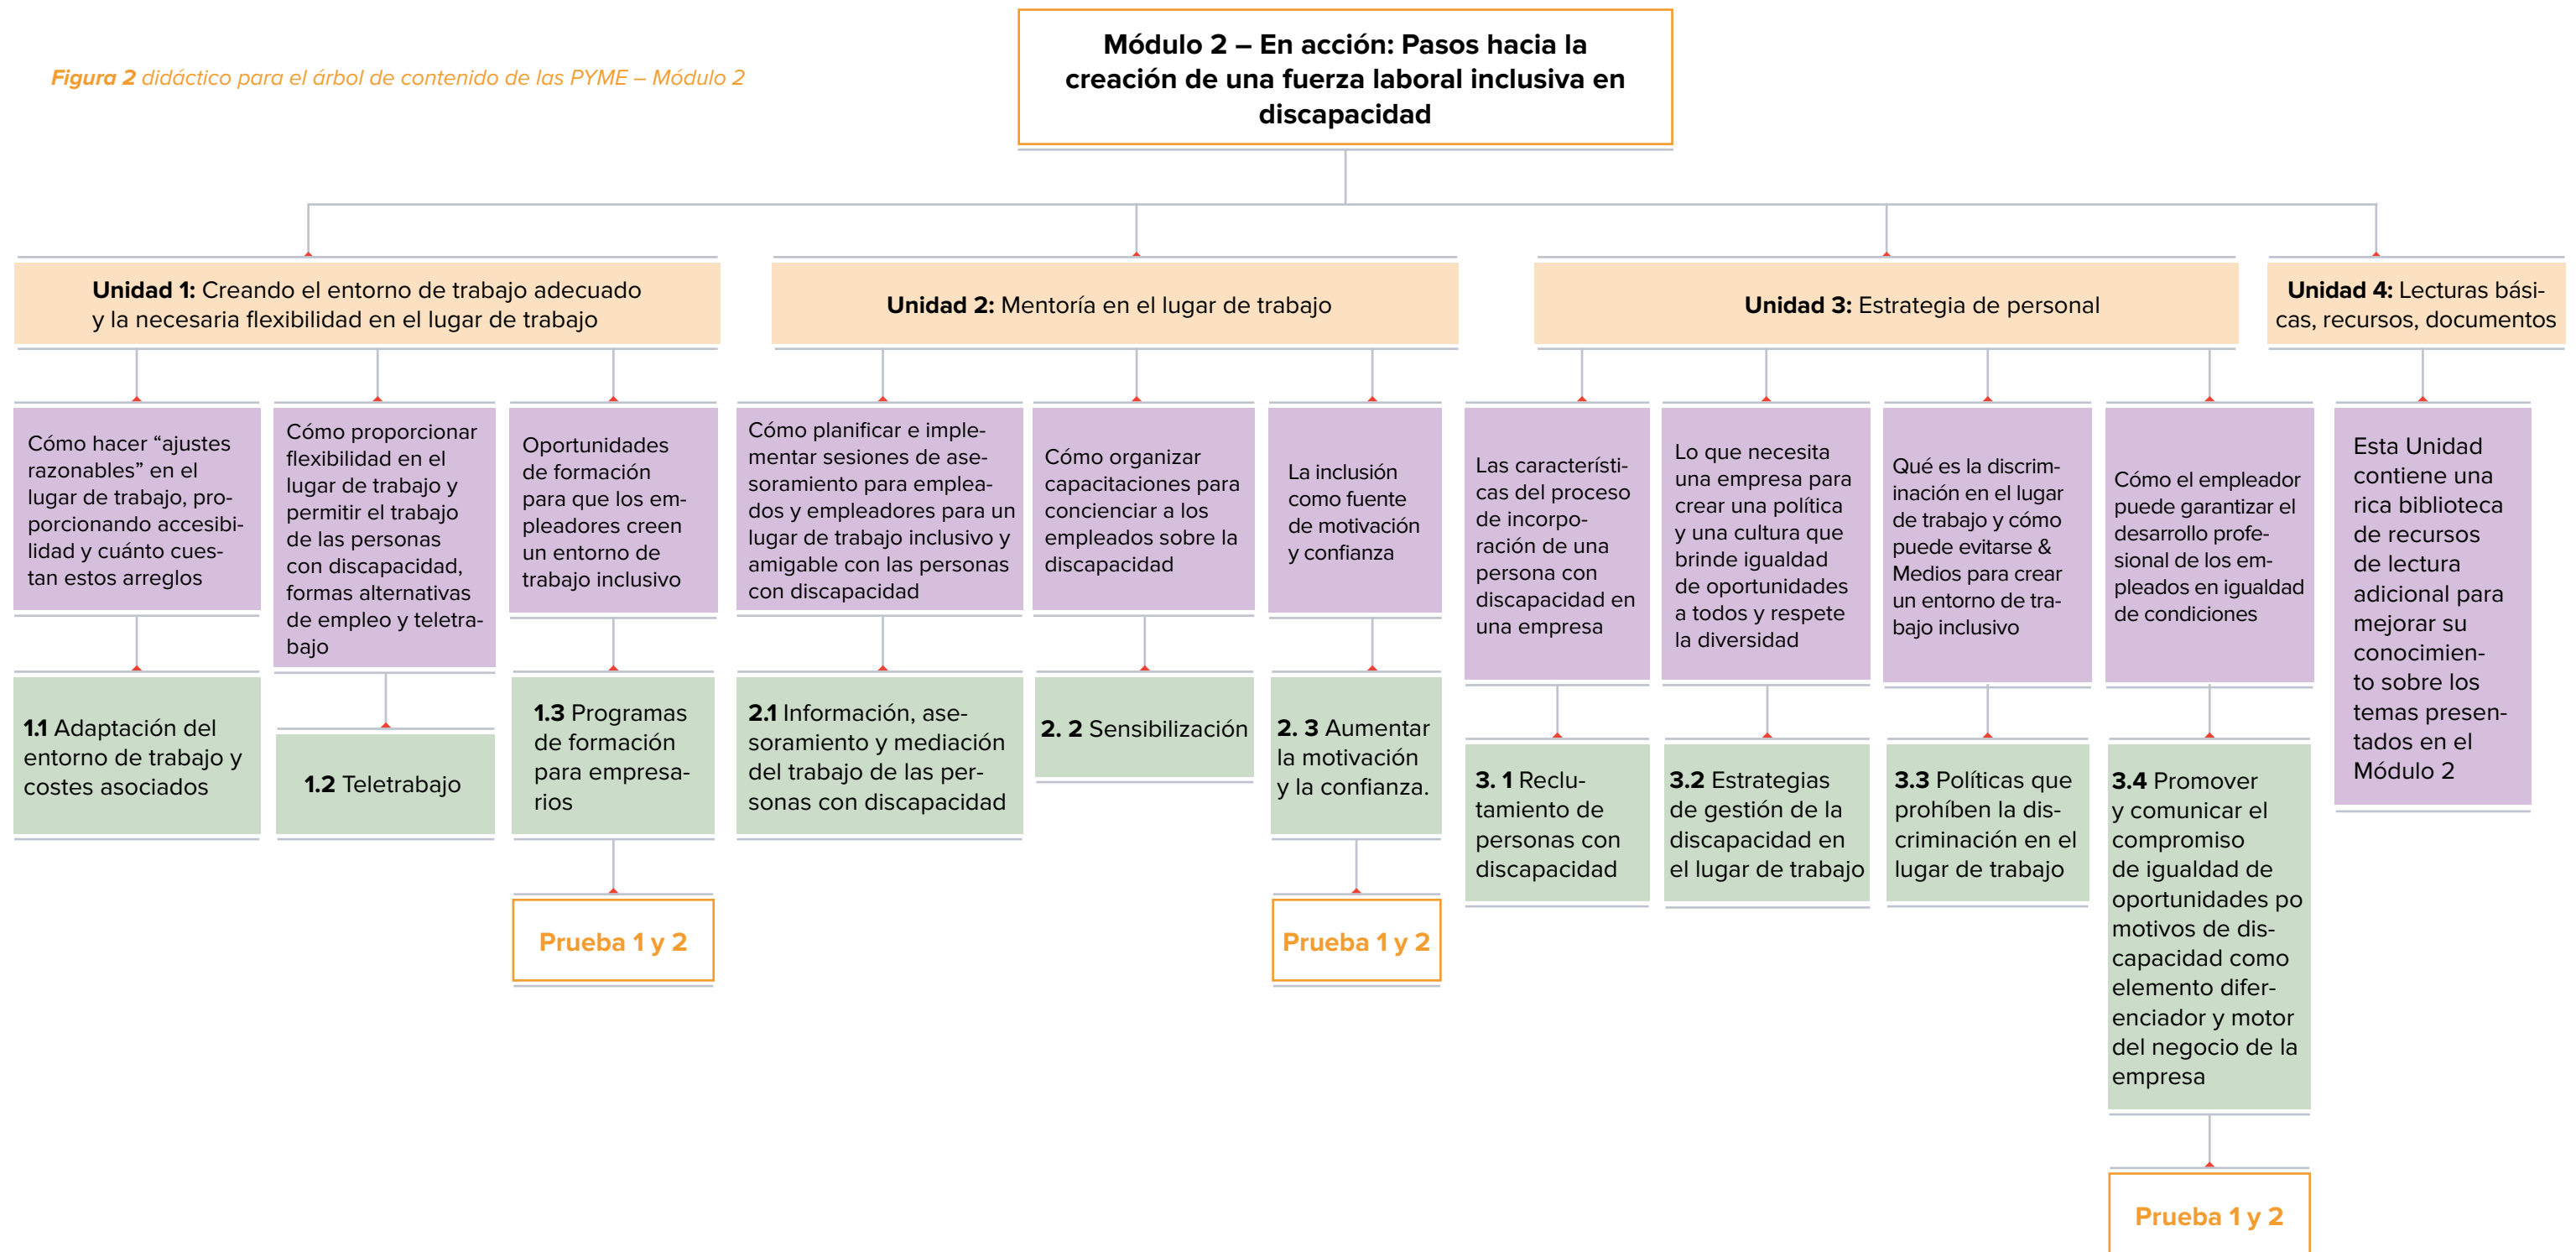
Figura 2 didáctico para el árbol de contenido de las PYME – Módulo 2

Módulo 2 – En acción: Pasos hacia la creación de una fuerza laboral inclusiva en discapacidad

Unidad 1: Creando el entorno de trabajo adecuado y la necesaria flexibilidad en el lugar de trabajo

Cómo hacer “ajustes razonables” en el lugar de trabajo, proporcionando accesibilidad y cuánto cuestan estos arreglos

1.1 Adaptación del entorno de trabajo y costes asociados

Cómo proporcionar flexibilidad en el lugar de trabajo y permitir el trabajo de las personas con discapacidad, formas alternativas de empleo y teletrabajo

1.2 Teletrabajo

Oportunidades de formación para que los empleadores creen un entorno de trabajo inclusivo

1.3 Programas de formación para empresarios

Prueba 1 y 2

Unidad 2: Mentoría en el lugar de trabajo

Cómo planificar e implementar sesiones de asesoramiento para empleados y empleadores para un lugar de trabajo inclusivo y amigable con las personas con discapacidad

2.1 Información, asesoramiento y mediación del trabajo de las personas con discapacidad

Cómo organizar capacitaciones para concienciar a los empleados sobre la discapacidad

2. 2 Sensibilización

La inclusión como fuente de motivación y confianza

2. 3 Aumentar la motivación y la confianza.

Prueba 1 y 2

Unidad 3: Estrategia de personal

Las características del proceso de incorporación de una persona con discapacidad en una empresa

3. 1 Reclutamiento de personas con discapacidad

Lo que necesita una empresa para crear una política y una cultura que brinde igualdad de oportunidades a todos y respete la diversidad

3.2 Estrategias de gestión de la discapacidad en el lugar de trabajo

Qué es la discriminación en el lugar de trabajo y cómo puede evitarse & Medios para crear un entorno de trabajo inclusivo

3.3 Políticas que prohíben la discriminación en el lugar de trabajo

Cómo el empleador puede garantizar el desarrollo profesional de los empleados en igualdad de condiciones

3.4 Promover y comunicar el compromiso de igualdad de oportunidades po motivos de discapacidad como elemento diferenciador y motor del negocio de la empresa

Prueba 1 y 2

Unidad 4: Lecturas básicas, recursos, documentos

Esta Unidad contiene una rica biblioteca de recursos de lectura adicional para mejorar su conocimiento sobre los temas presentados en el Módulo 2